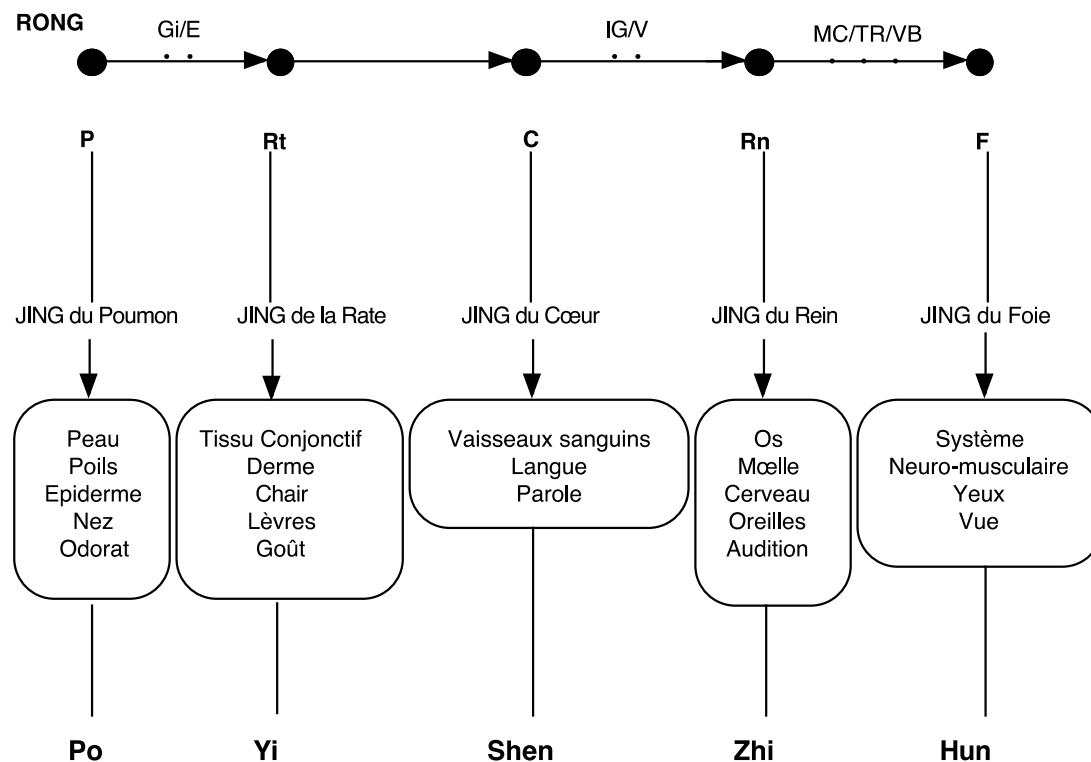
RONG

Gi/E

IG/V

MC/TR/VB

P

Rt

C

Rn

F

JING du Poumon

JING de la Rate

JING du Cœur

JING du Rein

JING du Foie

Peau
Poils
Epiderme
Nez
Odorat

Tissu Conjonctif
Derme
Chair
Lèvres
Goût

Vaisseaux sanguins
Langue
Parole

Os
Mœlle
Cerveau
Oreilles
Audition

Système
Neuro-musculaire
Yeux
Vue

Po

Yi

Shen

Zhi

Hun